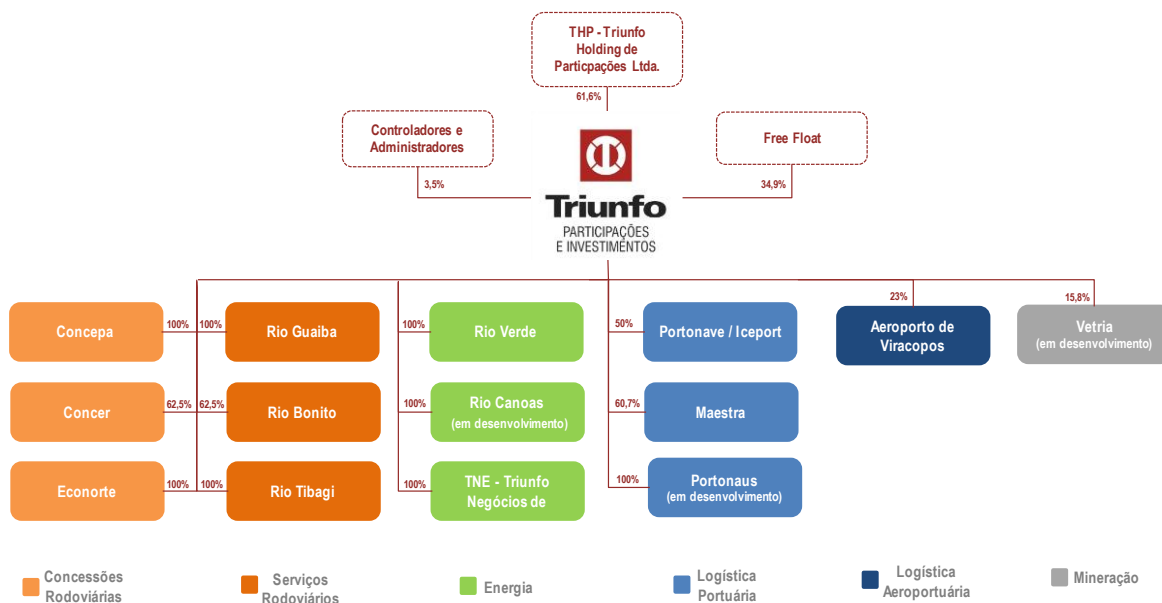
THP - Triunfo Holding de Particpações Ltda.

61,6%

Controladores e Administradores

3,5%

Free Float

34,9%

Triunfo
PARTICIPAÇÕES E INVESTIMENTOS

Concepa

100%

100%

Rio Guaiba

100%

Rio Verde

50%

Portonave / Iceport

23%

Aeroporto de Viracopos

15,8%

Vetria
(em desenvolvimento)

Concer

62,5%

62,5%

Rio Bonito

100%

Rio Canoas
(em desenvolvimento)

60,7%

Maestra

Econorte

100%

100%

Rio Tibagi

100%

TNE - Triunfo Negócios de

100%

Portonaus
(em desenvolvimento)

Concessões Rodoviárias

Serviços Rodoviários

Energia

Logística Portuária

Logística Aeroportuária

Mineração